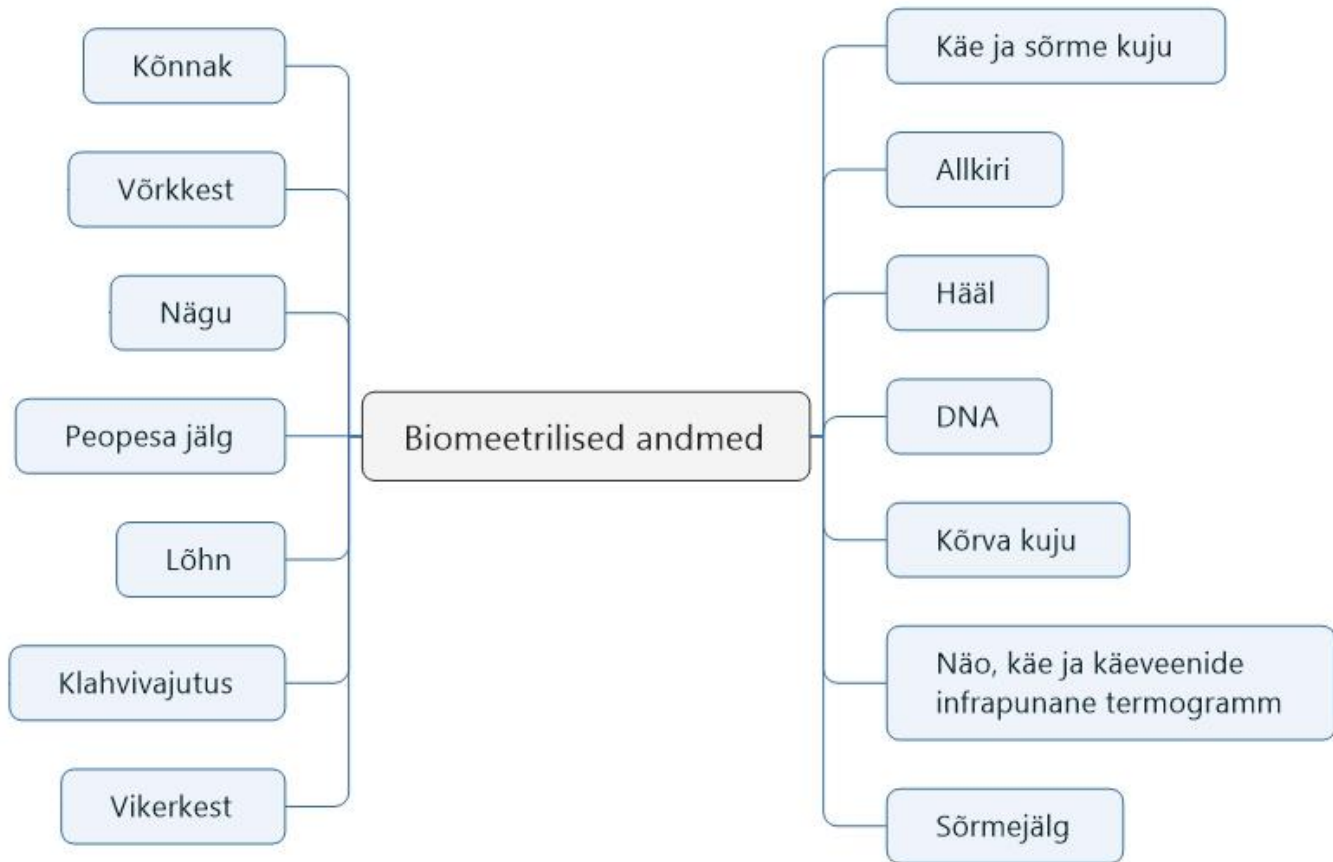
Biomeetrilised andmed

Kõnnak

Võrkkest

Nägu

Peopesa jälg

Lõhn

Klahvivajutus

Vikerkest

Käe ja sõrme kuju

Allkiri

Hääl

DNA

Kõrva kuju

Näo, käe ja käeveenide infrapunane termogramm

Sõrmejälg